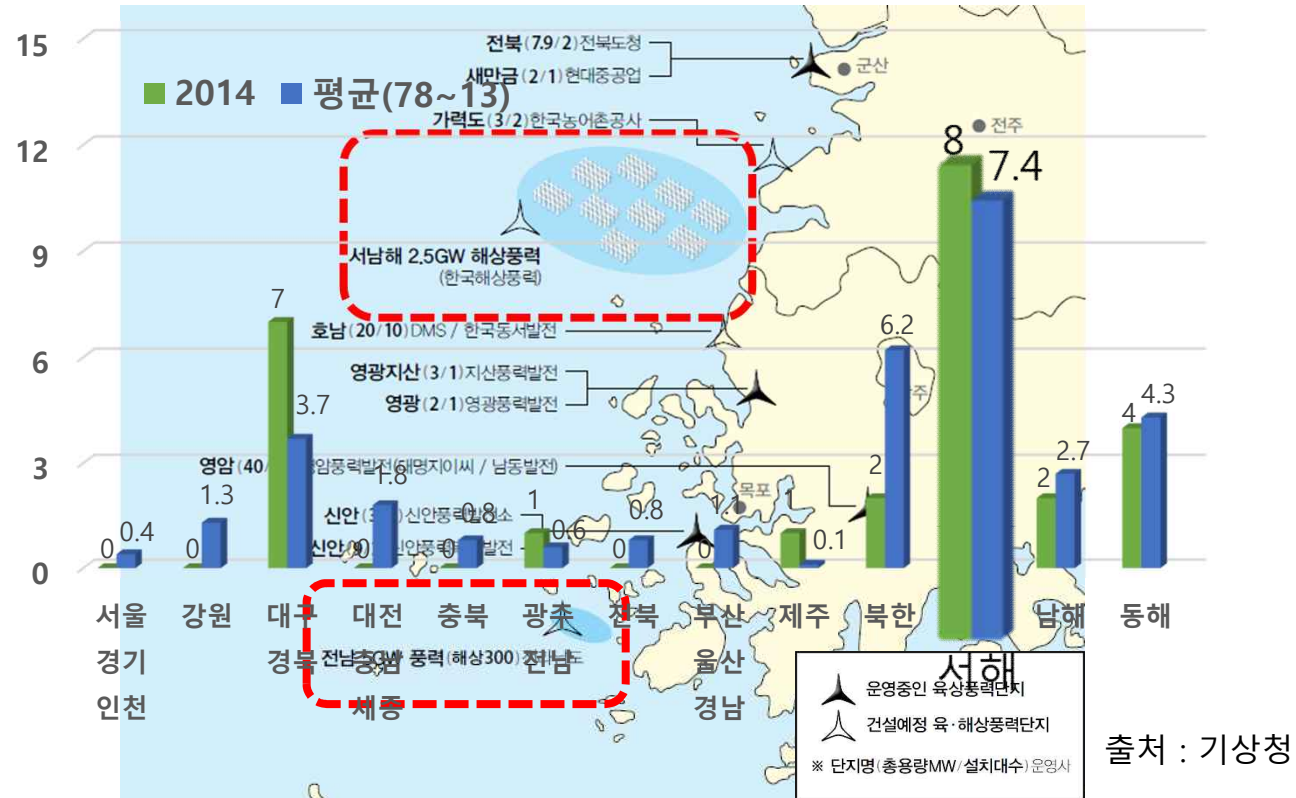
15
12
9
6
3
0

2014 평균(78~13)

전북 (7.9/2) 전북도청
새만금 (2/1) 현대중공업
군산
가력도 (3/2) 한국농어촌공사
전주
서남해 2.5GW 해상풍력 (한국해상풍력)
호남 (20/10) DMS / 한국동서발전
영광지산 (3/1) 지산풍력발전
영광 (2/1) 영광풍력발전
영암 (40/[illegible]영암풍력발전(대명지이씨 / 남동발전)
신안 (3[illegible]) 신안풍력발전소
신안 ([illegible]) 신안풍력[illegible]발전
목포
전남 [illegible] 풍력 (해상300) 전남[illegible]도

| 서울 경기 인천 | 강원 | 대구 경북 | 대전 충남 세종 | 충북 | 광주 전남 | 전북 | 부산 울산 경남 | 제주 | 북한 | 서해 | 남해 | 동해 |
|---|---|---|---|---|---|---|---|---|---|---|---|---|
| 0 | 0 | 7 | 0 | 0 | 1 | 0 | 0 | 1 | 2 | 8 | 2 | 4 |
| 0.4 | 1.3 | 3.7 | 1.8 | 0.8 | 0.6 | 0.8 | 1.1 | 0.1 | 6.2 | 7.4 | 2.7 | 4.3 |

운영중인 육상풍력단지
건설예정 육·해상풍력단지
※ 단지명(총용량MW/설치대수) 운영사

출처 : 기상청